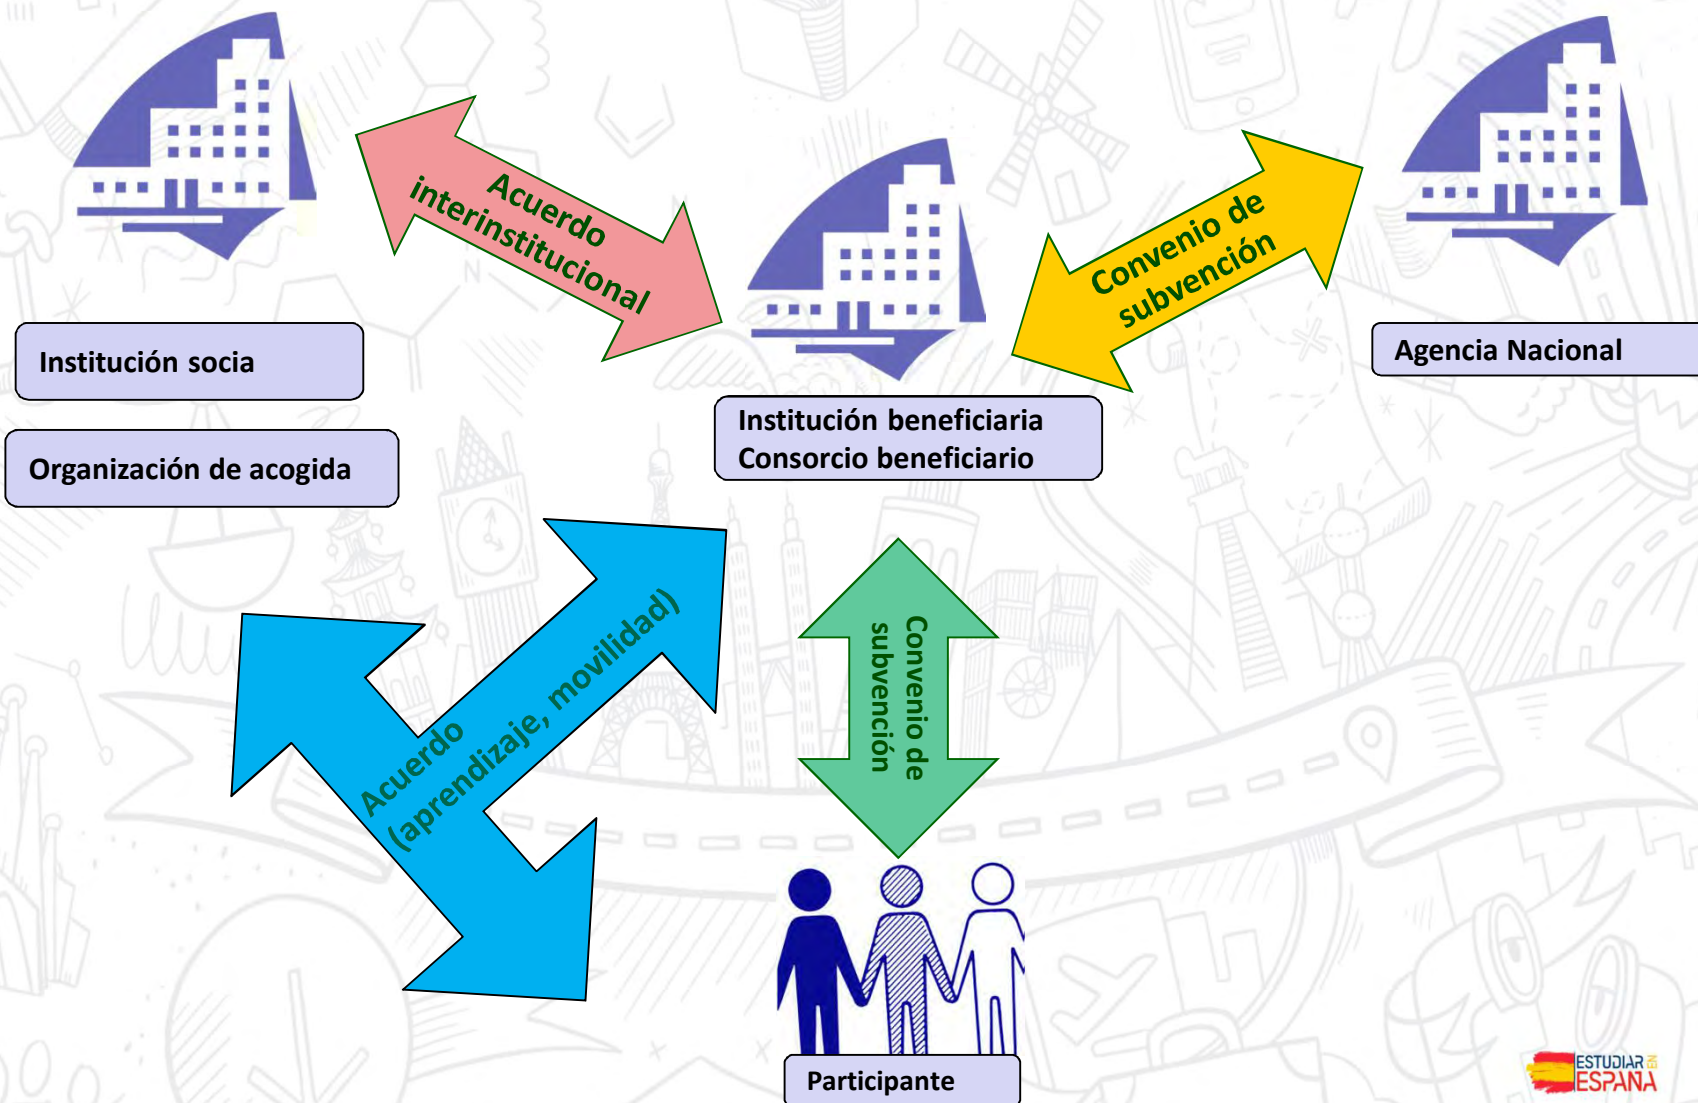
Acuerdo interinstitucional

Convenio de subvención

Institución socia

Organización de acogida

Institución beneficiaria
Consorcio beneficiario

Agencia Nacional

Acuerdo (aprendizaje, movilidad)

Convenio de subvención

Participante

ESTUDIAR EN ESPAÑA